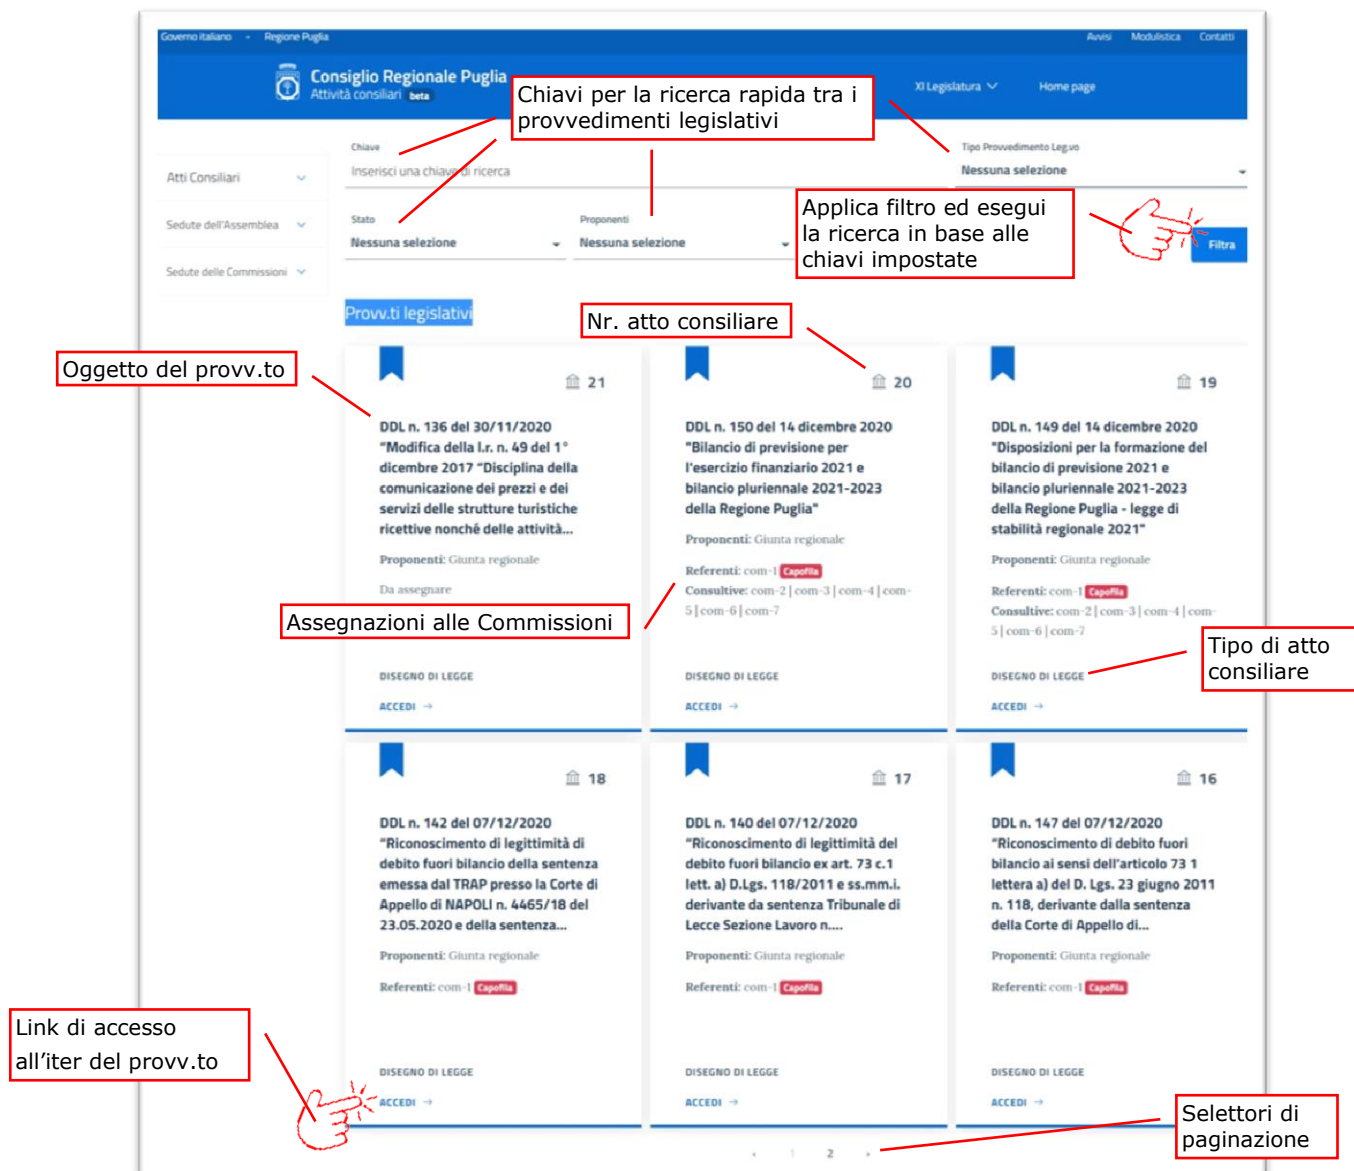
Governo italiano - Regione Puglia

Avvisi Modulistica Contatti

Consiglio Regionale Puglia
Attività consiliari beta

XI Legislatura Home page

Chiavi per la ricerca rapida tra i provvedimenti legislativi

Atti Consiliari
Sedute dell'Assemblea
Sedute delle Commissioni

Chiave
Inserisci una chiave di ricerca

Tipo Provvedimento Leg.vo
Nessuna selezione

Stato
Nessuna selezione

Proponenti
Nessuna selezione

Applica filtro ed esegui la ricerca in base alle chiavi impostate

Filtra

Provv.ti legislativi

Nr. atto consiliare

Oggetto del provv.to

21
DDL n. 136 del 30/11/2020 "Modifica della l.r. n. 49 del 1° dicembre 2017 "Disciplina della comunicazione dei prezzi e dei servizi delle strutture turistiche ricettive nonché delle attività...
Proponenti: Giunta regionale
Da assegnare
DISEGNO DI LEGGE
ACCEDI →

20
DDL n. 150 del 14 dicembre 2020 "Bilancio di previsione per l'esercizio finanziario 2021 e bilancio pluriennale 2021-2023 della Regione Puglia"
Proponenti: Giunta regionale
Referenti: com-1 Capofila
Consultive: com-2 | com-3 | com-4 | com-5 | com-6 | com-7
DISEGNO DI LEGGE
ACCEDI →

19
DDL n. 149 del 14 dicembre 2020 "Disposizioni per la formazione del bilancio di previsione 2021 e bilancio pluriennale 2021-2023 della Regione Puglia - legge di stabilità regionale 2021"
Proponenti: Giunta regionale
Referenti: com-1 Capofila
Consultive: com-2 | com-3 | com-4 | com-5 | com-6 | com-7
DISEGNO DI LEGGE
ACCEDI →

Assegnazioni alle Commissioni

Tipo di atto consiliare

18
DDL n. 142 del 07/12/2020 "Riconoscimento di legittimità di debito fuori bilancio della sentenza emessa dal TRAP presso la Corte di Appello di NAPOLI n. 4465/18 del 23.05.2020 e della sentenza...
Proponenti: Giunta regionale
Referenti: com-1 Capofila
DISEGNO DI LEGGE
ACCEDI →

17
DDL n. 140 del 07/12/2020 "Riconoscimento di legittimità del debito fuori bilancio ex art. 73 c.1 lett. a) D.Lgs. 118/2011 e ss.mm.i. derivante da sentenza Tribunale di Lecce Sezione Lavoro n....
Proponenti: Giunta regionale
Referenti: com-1 Capofila
DISEGNO DI LEGGE
ACCEDI →

16
DDL n. 147 del 07/12/2020 "Riconoscimento di debito fuori bilancio ai sensi dell'articolo 73 1 lettera a) del D. Lgs. 23 giugno 2011 n. 118, derivante dalla sentenza della Corte di Appello di...
Proponenti: Giunta regionale
Referenti: com-1 Capofila
DISEGNO DI LEGGE
ACCEDI →

Link di accesso all'iter del provv.to

Selettori di paginazione

‹ 1 2 ›